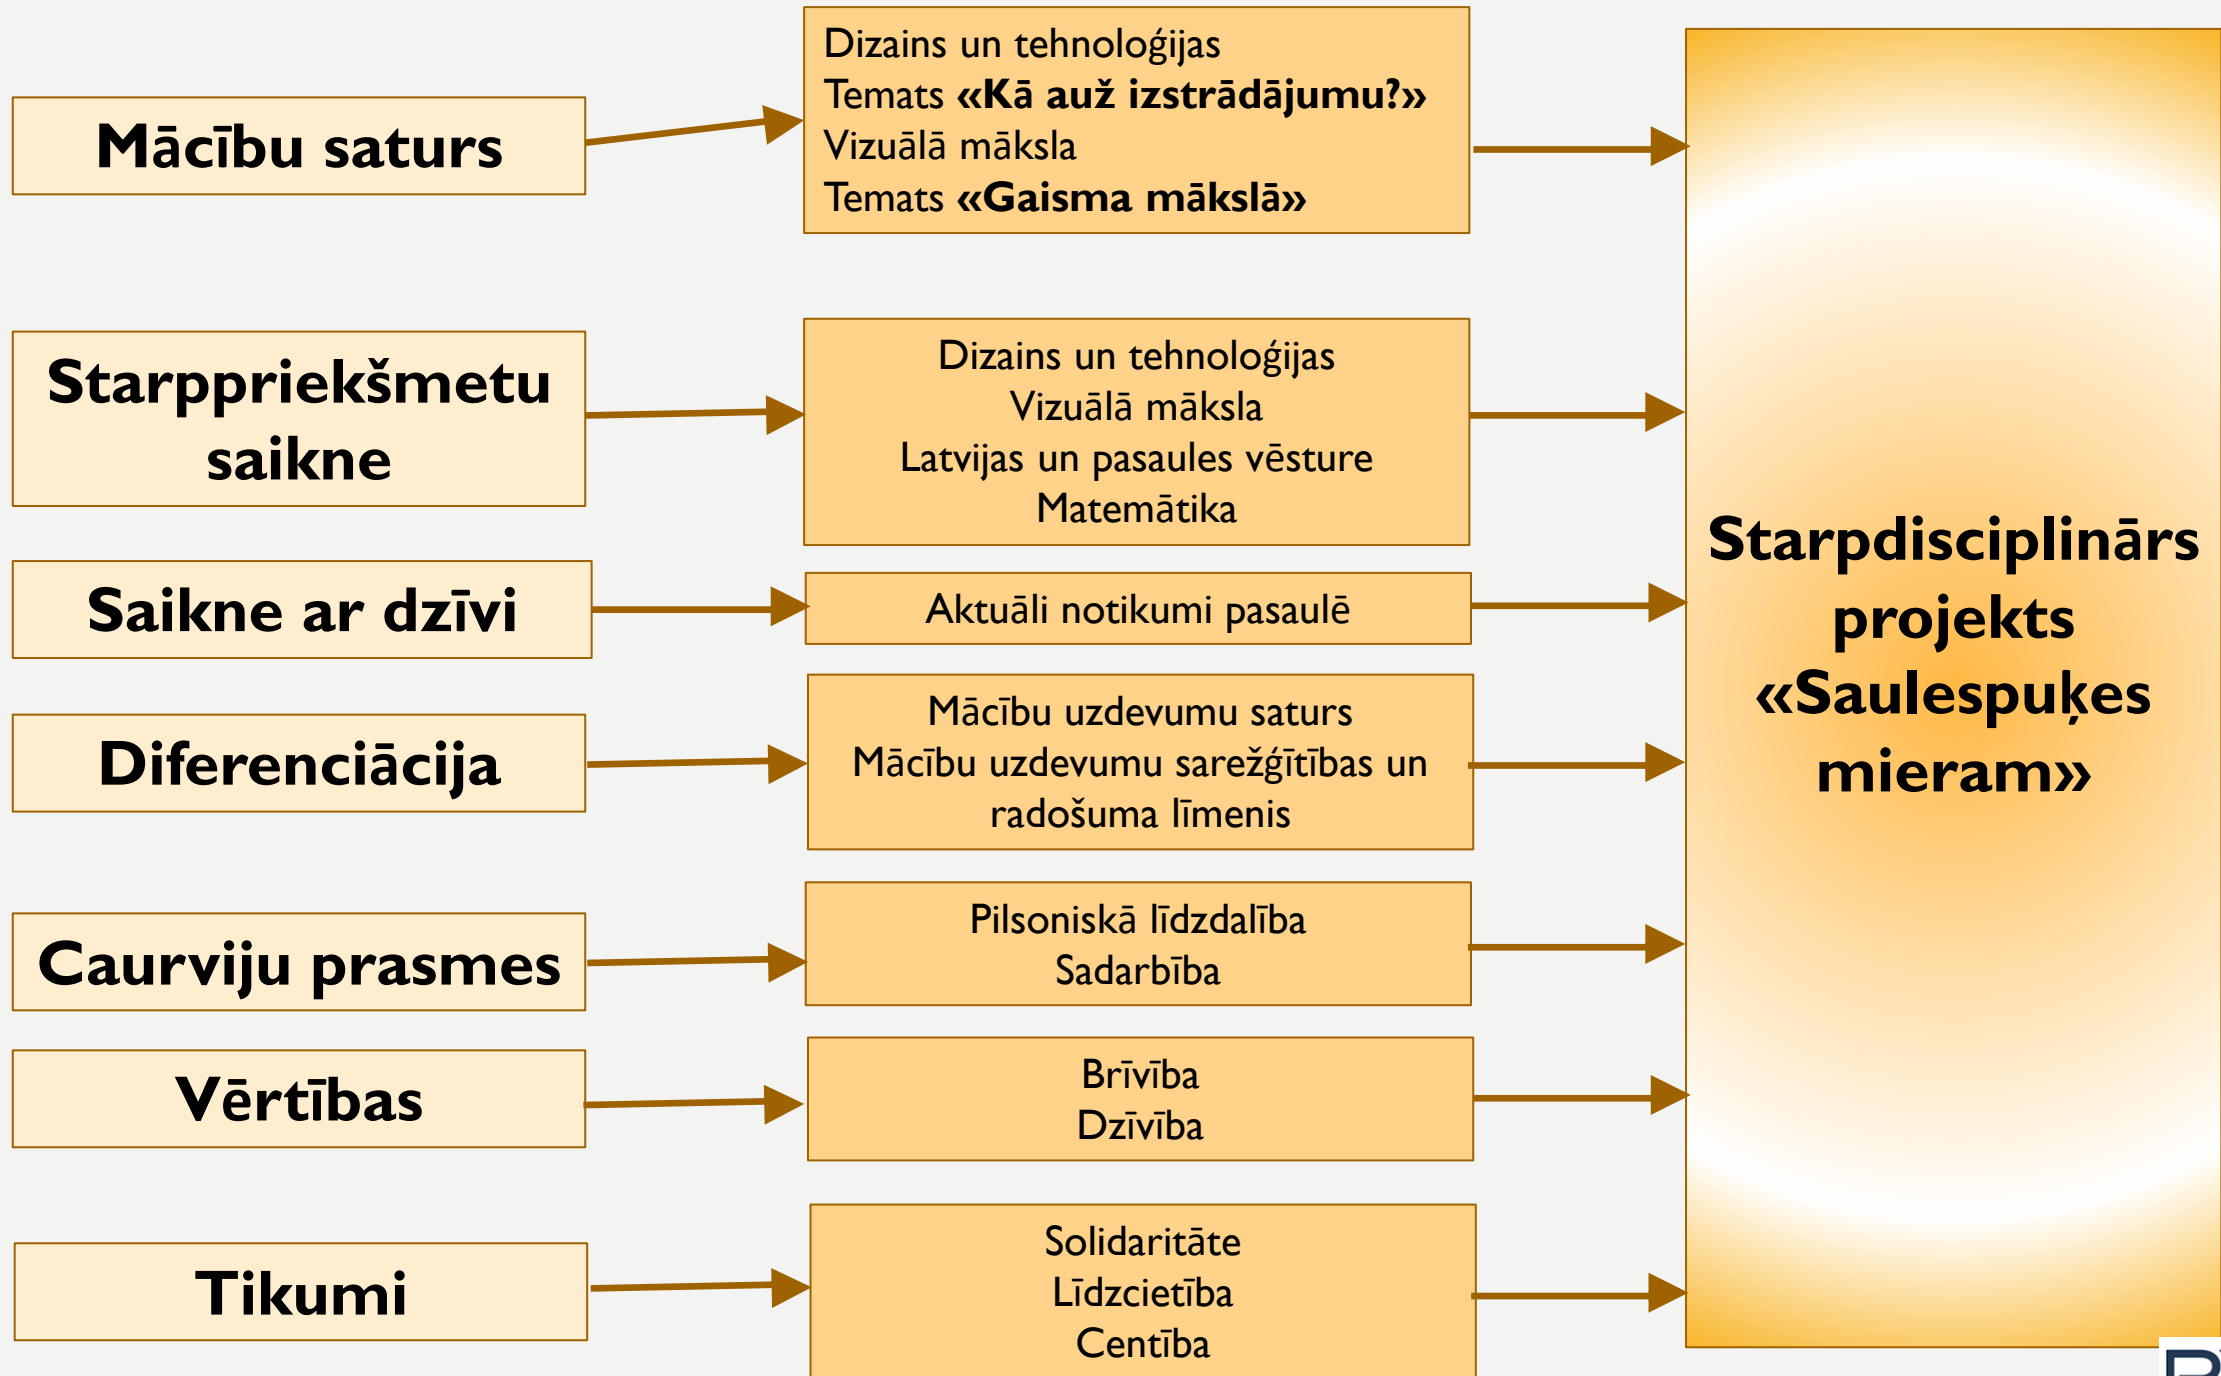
Mācību saturs

Dizains un tehnoloģijas
Temats «Kā auž izstrādājumu?»
Vizuālā māksla
Temats «Gaisma mākslā»

Starppriekšmetu saikne

Dizains un tehnoloģijas
Vizuālā māksla
Latvijas un pasaules vēsture
Matemātika

Saikne ar dzīvi

Aktuāli notikumi pasaulē

Diferenciācija

Mācību uzdevumu saturs
Mācību uzdevumu sarežģītības un radošuma līmenis

Caurviju prasmes

Pilsoniskā līdzdalība
Sadarbība

Vērtības

Brīvība
Dzīvība

Tikumi

Solidaritāte
Līdzcietība
Centība

Starpdisciplinārs projekts «Saulespuķes mieram»